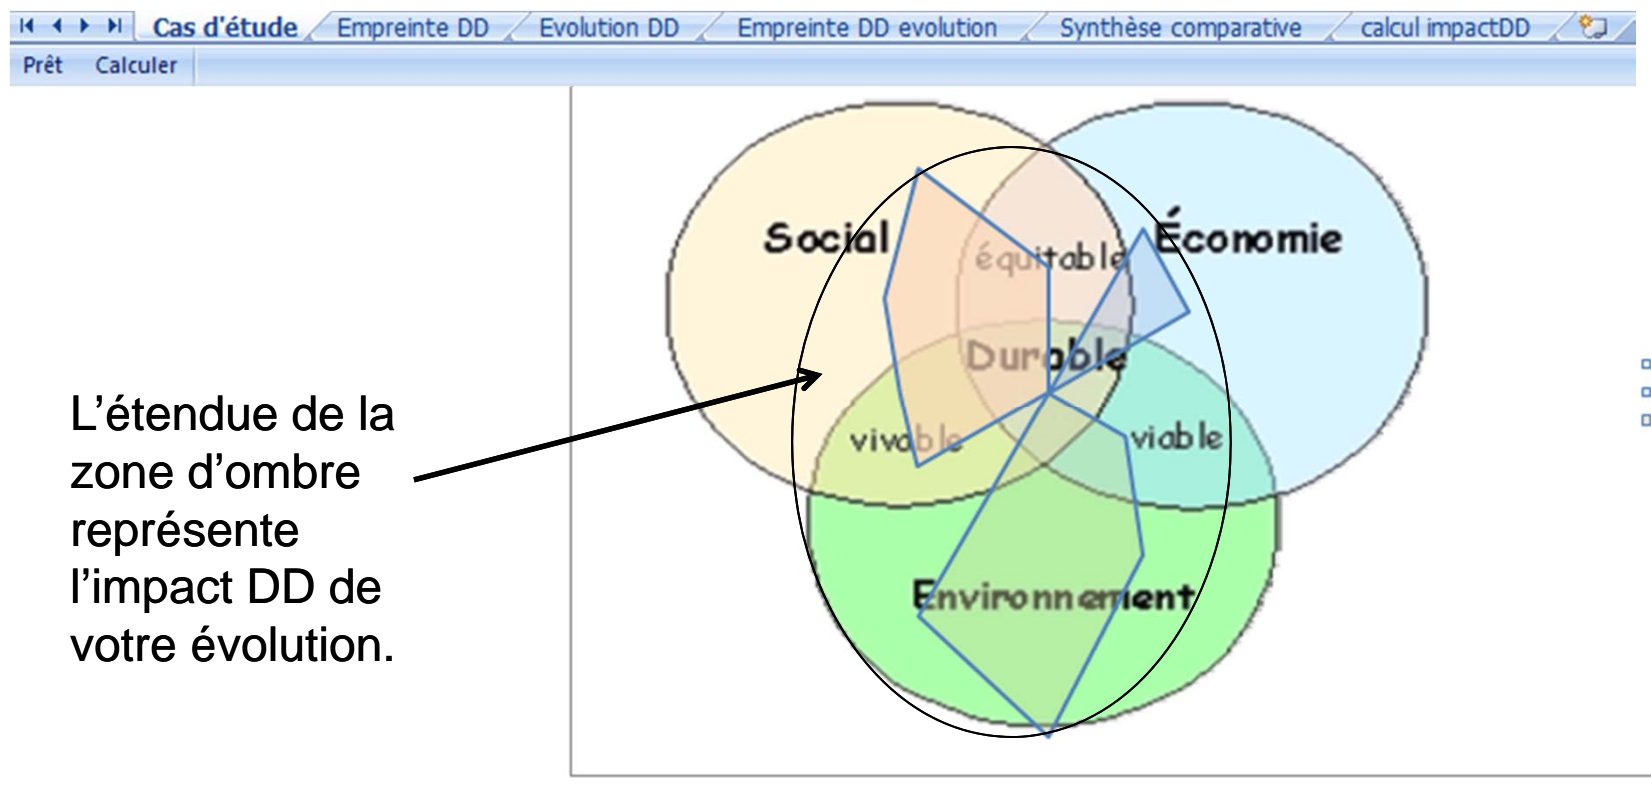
Cas d'étude Empreinte DD Evolution DD Empreinte DD evolution Synthèse comparative calcul impactDD

Prêt Calculer

Social

Économie

équitable

Durable

vivable

viable

Environnement

L’étendue de la zone d’ombre représente l’impact DD de votre évolution.